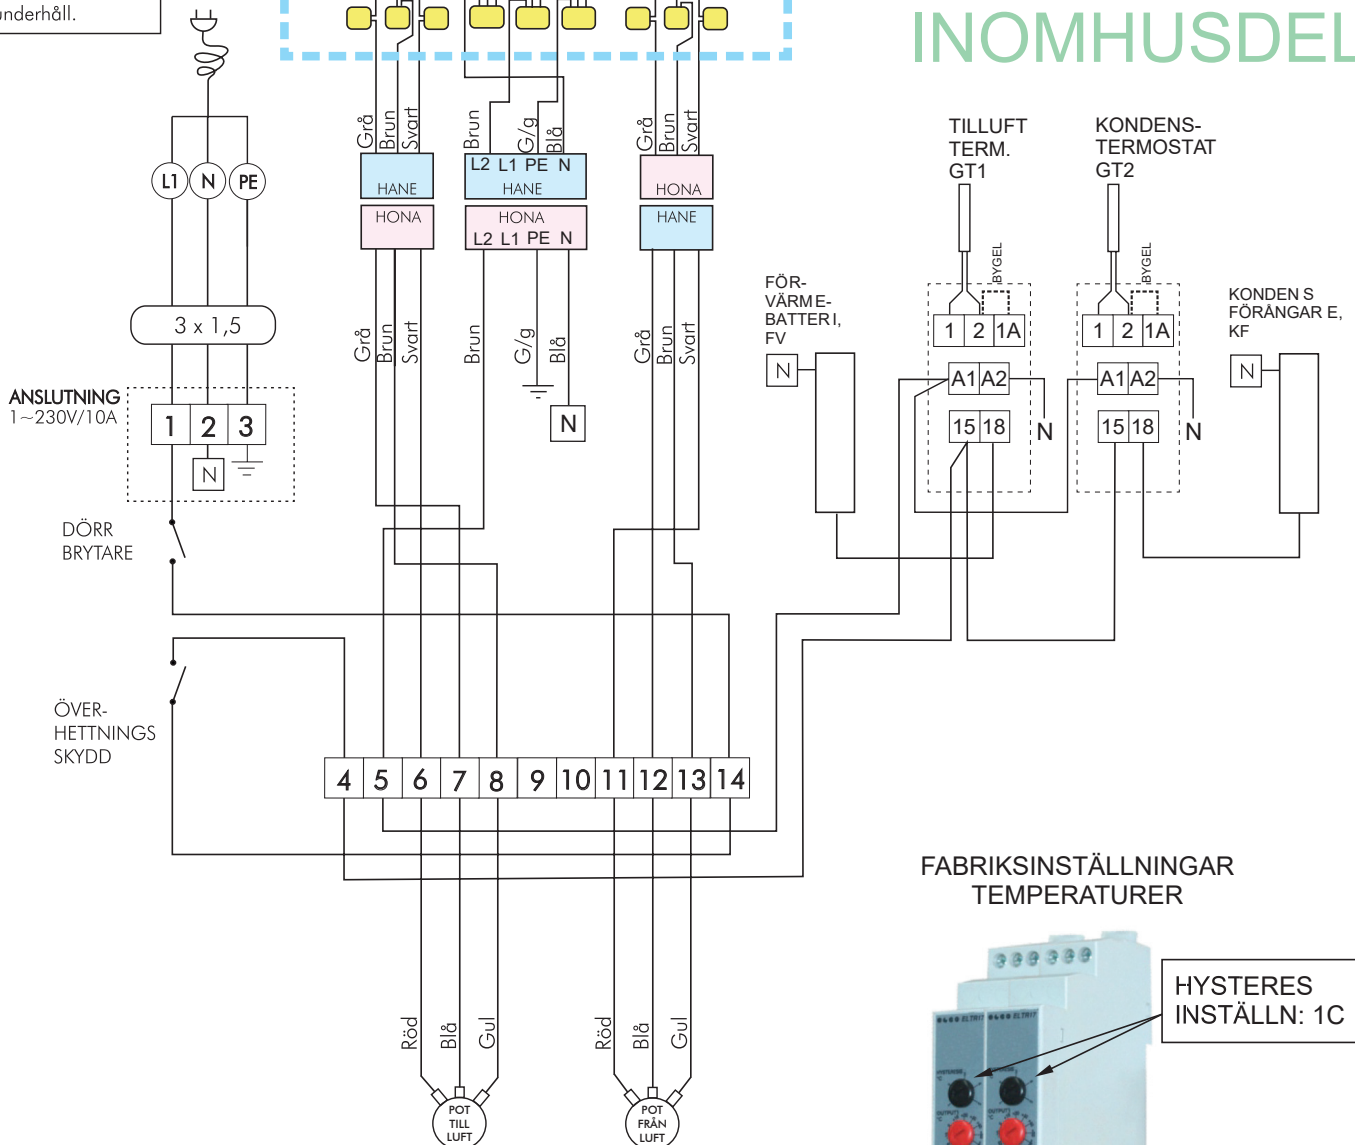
underhåll.

INOMHUSDEL

Grå Brun Svart
HANE
HONA

Brun G/g Blå
L2 L1 PE N
HANE
HONA
L2 L1 PE N

Grå Brun Svart
HONA
HANE

L1 N PE

3 x 1,5

ANSLUTNING
1~230V/10A

1 2 3
N

Grå Brun Svart
Brun G/g Blå
N
Grå Brun Svart

TILLUFT TERM. GT1

KONDENS-TERMOSTAT GT2

BYGEL
BYGEL

FÖR-VÄRME-BATTERI, FV

N

1 2 1A
A1 A2
15 18
N

1 2 1A
A1 A2
15 18
N

KONDENS FÖRÅNGARE, KF

N

DÖRR BRYTARE

ÖVER-HETTNINGS SKYDD

4 5 6 7 8 9 10 11 12 13 14

Röd Blå Gul
Röd Blå Gul

POT TILL LUFT
POT FRÅN LUFT

FABRIKSINSTÄLLNINGAR TEMPERATURER

HYSTERES INSTÄLLN: 1C